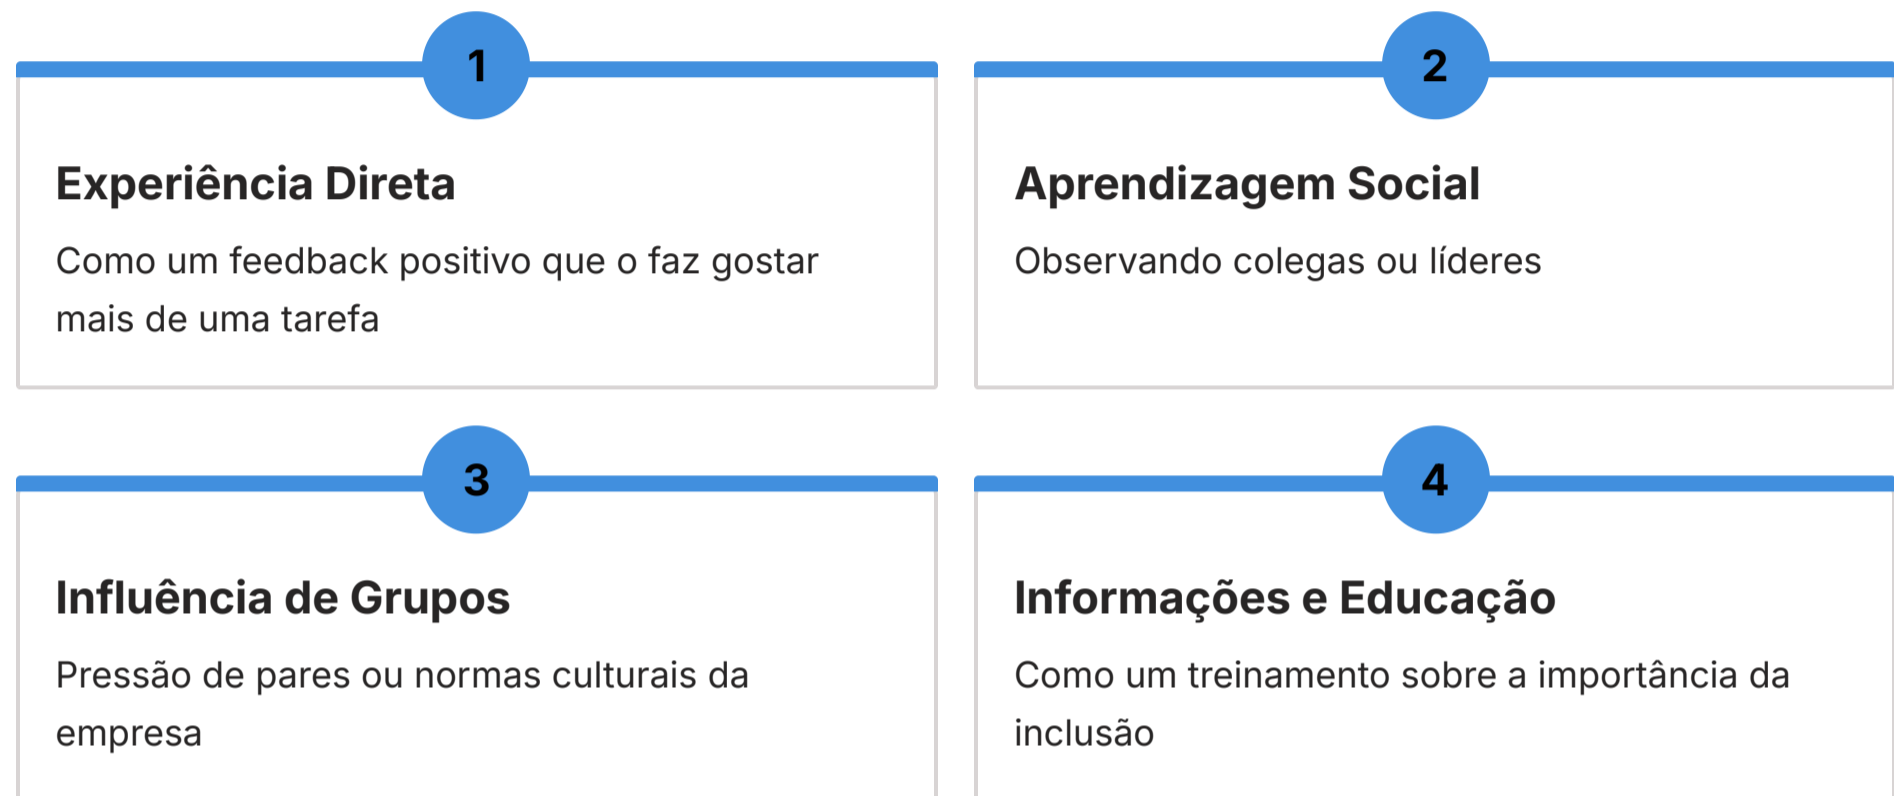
1

Experiência Direta

Como um feedback positivo que o faz gostar mais de uma tarefa

2

Aprendizagem Social

Observando colegas ou líderes

3

Influência de Grupos

Pressão de pares ou normas culturais da empresa

4

Informações e Educação

Como um treinamento sobre a importância da inclusão